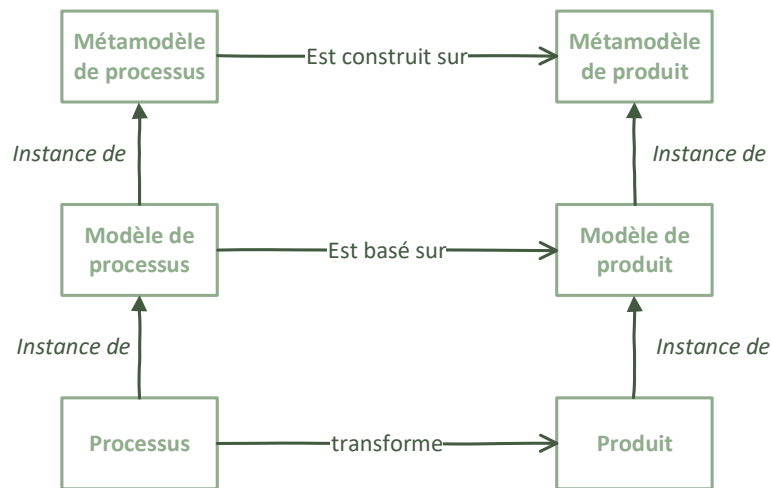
Métamodèle de processus

Est construit sur

Métamodèle de produit

Instance de

Instance de

Modèle de processus

Est basé sur

Modèle de produit

Instance de

Instance de

Processus

transforme

Produit